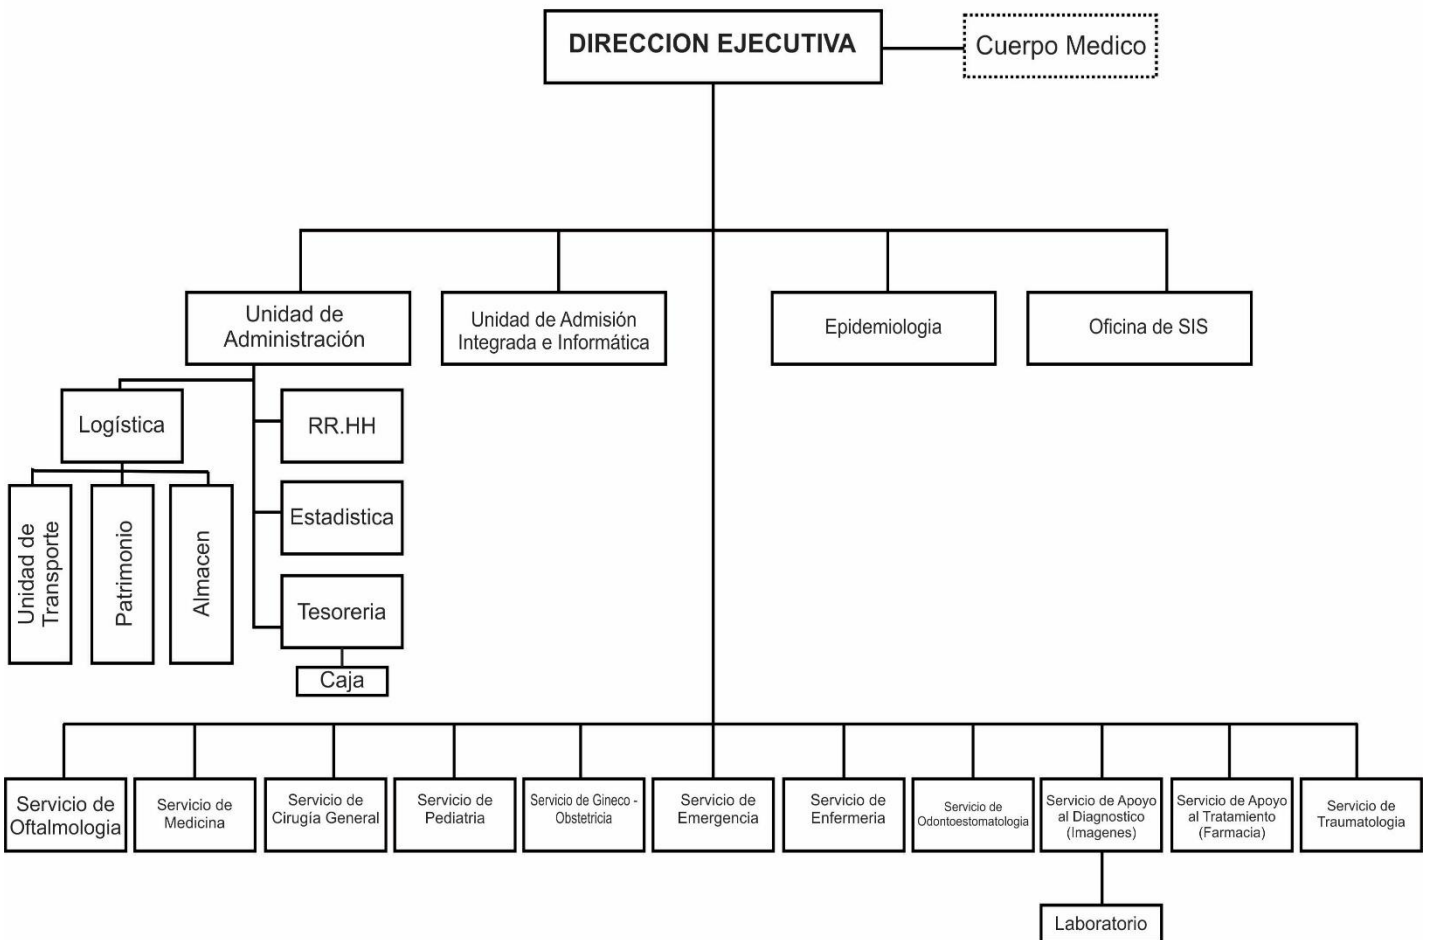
DIRECCION EJECUTIVA

Cuerpo Medico

Unidad de Administración

Unidad de Admisión Integrada e Informática

Epidemiologia

Oficina de SIS

Logística

RR.HH

Estadistica

Tesoreria

Caja

Unidad de Transporte

Patrimonio

Almacen

Servicio de Oftalmologia

Servicio de Medicina

Servicio de Cirugía General

Servicio de Pediatria

Servicio de Gineco - Obstetricia

Servicio de Emergencia

Servicio de Enfermeria

Servicio de Odontoestomatologia

Servicio de Apoyo al Diagnostico (Imagenes)

Servicio de Apoyo al Tratamiento (Farmacia)

Servicio de Traumatologia

Laboratorio